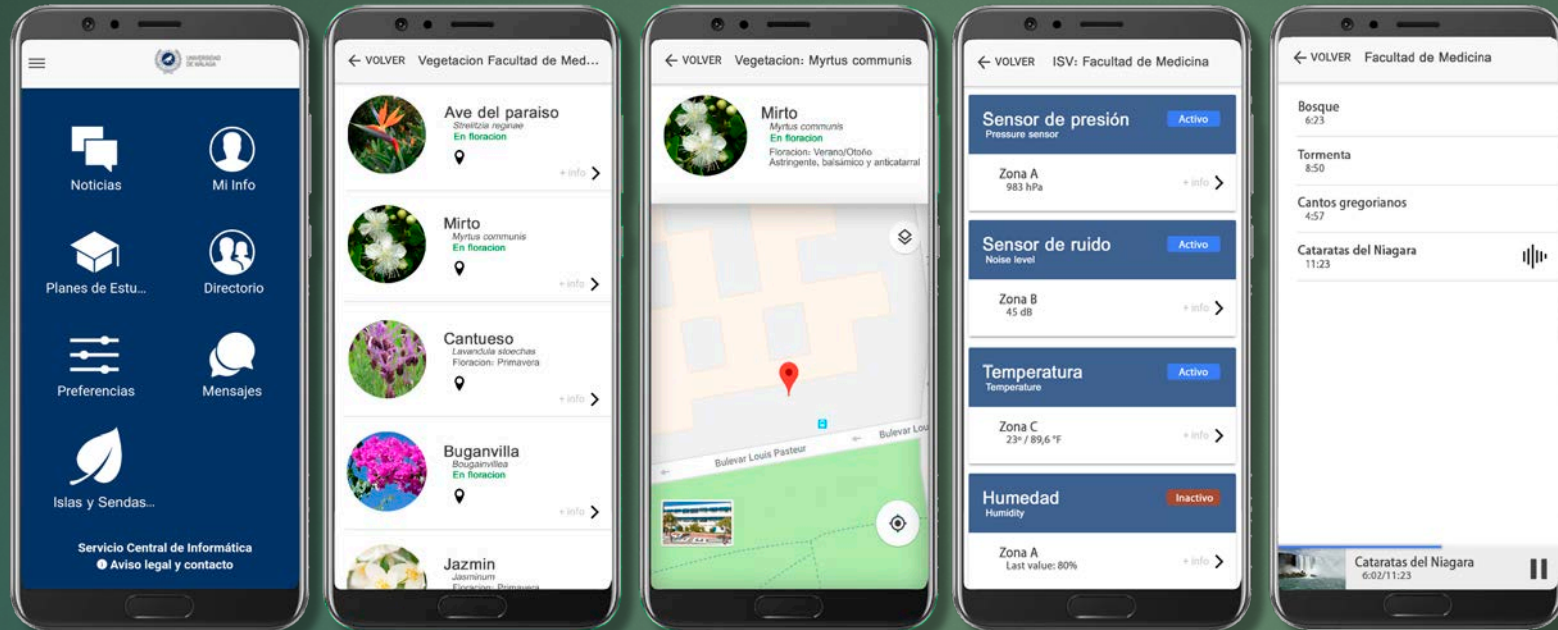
UNIVERSIDAD DE MÁLAGA

Noticias
Mi Info
Planes de Estu...
Directorio
Preferencias
Mensajes
Islas y Sendas...

Servicio Central de Informática
Aviso legal y contacto

← VOLVER Vegetacion Facultad de Med...

Ave del paraiso
Strelitzia reginae
En floracion
+ info

Mirto
Myrtus communis
En floracion
+ info

Cantueso
Lavandula stoechas
Floracion: Primavera
+ info

Buganvilla
Bougainvillea
En floracion
+ info

Jazmin
Jasminum
Floracion: Primavera

← VOLVER Vegetacion: Myrtus communis

Mirto
Myrtus communis
En floracion
Floracion: Verano/Otoño
Astringente, balsámico y anticatarral

Bulevar Louis Pasteur
Bulevar Lou

← VOLVER ISV: Facultad de Medicina

Sensor de presión
Pressure sensor
Activo
Zona A
983 hPa
+ info

Sensor de ruido
Noise level
Activo
Zona B
45 dB
+ info

Temperatura
Temperature
Activo
Zona C
23º / 89,6 ºF
+ info

Humedad
Humidity
Inactivo
Zona A
Last value: 80%
+ info

← VOLVER Facultad de Medicina

Bosque
6:23

Tormenta
8:50

Cantos gregorianos
4:57

Cataratas del Niagara
11:23

Cataratas del Niagara
6:02/11:23